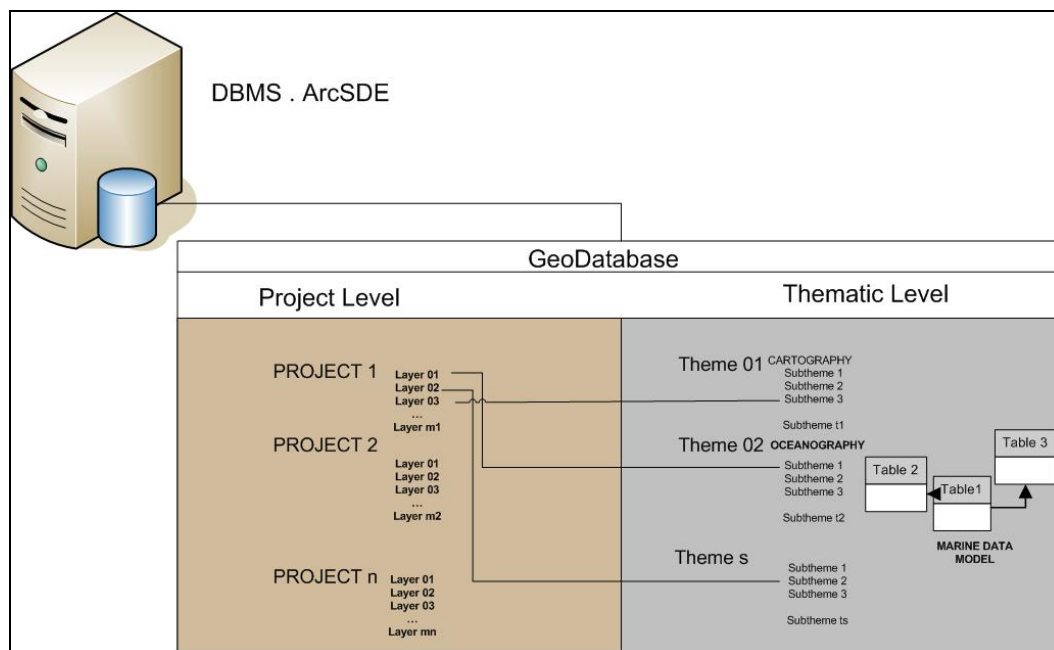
DBMS . ArcSDE

GeoDatabase

Project Level

Thematic Level

PROJECT 1
Layer 01
Layer 02
Layer 03
...
Layer m1

PROJECT 2
Layer 01
Layer 02
Layer 03
...
Layer m2

PROJECT n
Layer 01
Layer 02
Layer 03
...
Layer mn

Theme 01 CARTOGRAPHY
Subtheme 1
Subtheme 2
Subtheme 3

Subtheme t1

Theme 02 OCEANOGRAPHY
Subtheme 1
Subtheme 2
Subtheme 3

Subtheme t2

Theme s
Subtheme 1
Subtheme 2
Subtheme 3

Subtheme ts

Table 2

Table1

Table 3

MARINE DATA MODEL